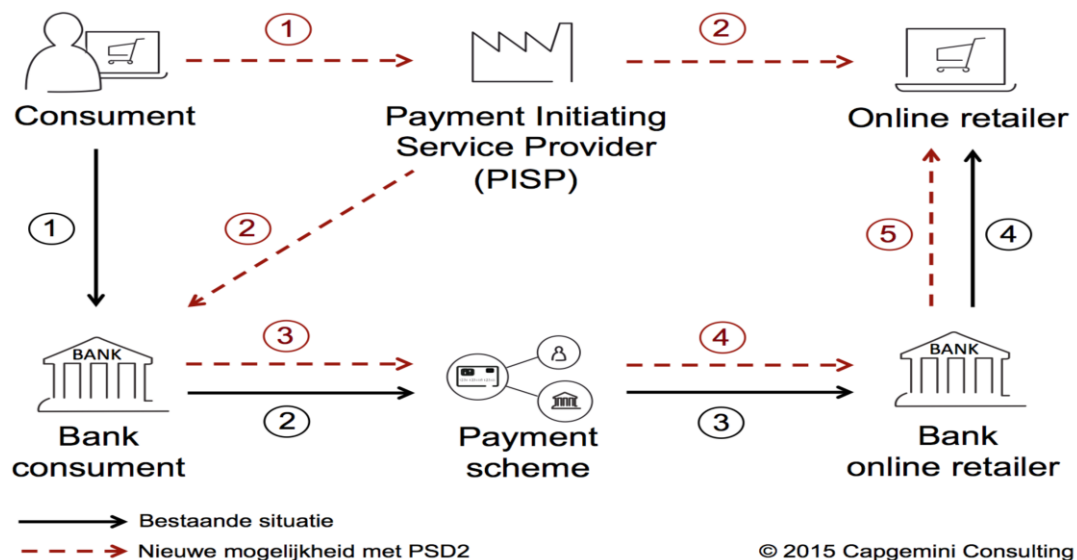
1

2

Consument

Payment Initiating Service Provider (PISP)

Online retailer

2

1

5

4

BANK

3

4

BANK

2

3

Bank consument

Payment scheme

Bank online retailer

Bestaande situatie

Nieuwe mogelijkheid met PSD2

© 2015 Capgemini Consulting